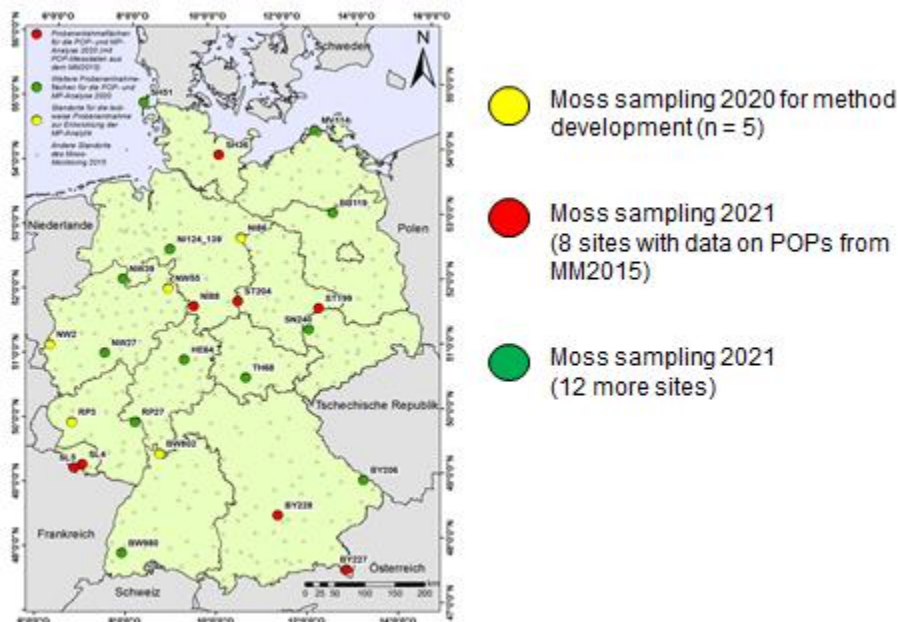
6°0'0"O 8°0'0"O 10°0'0"O 12°0'0"O 14°0'0"O 16°0'0"O

Probenentnahmeflächen für die POP- und MP-Analyse 2020 und POP-Messdaten aus dem MM2015

Weitere Probenentnahmeflächen für die POP- und MP-Analyse 2020

Standorte für die testweise Probenentnahme zur Entwicklung der MP-Analyse

Andere Standorte des Moos-Monitoring 2015

N

Schweden

SH51
MV114
SH36
BB119
Niederlande
Polen
NI124_139
NI86
NW39
NW55
NI88
ST204
ST199
SN247
NW2
NW27
HE64
TH68
Tschechische Republik
RP5
RP27
BW802
SL5
SL4
BY206
BY228
Frankreich
BW980
BY227
Österreich
Schweiz

0 25 50 100 150 200 km

Moss sampling 2020 for method development (n = 5)

Moss sampling 2021 (8 sites with data on POPs from MM2015)

Moss sampling 2021 (12 more sites)